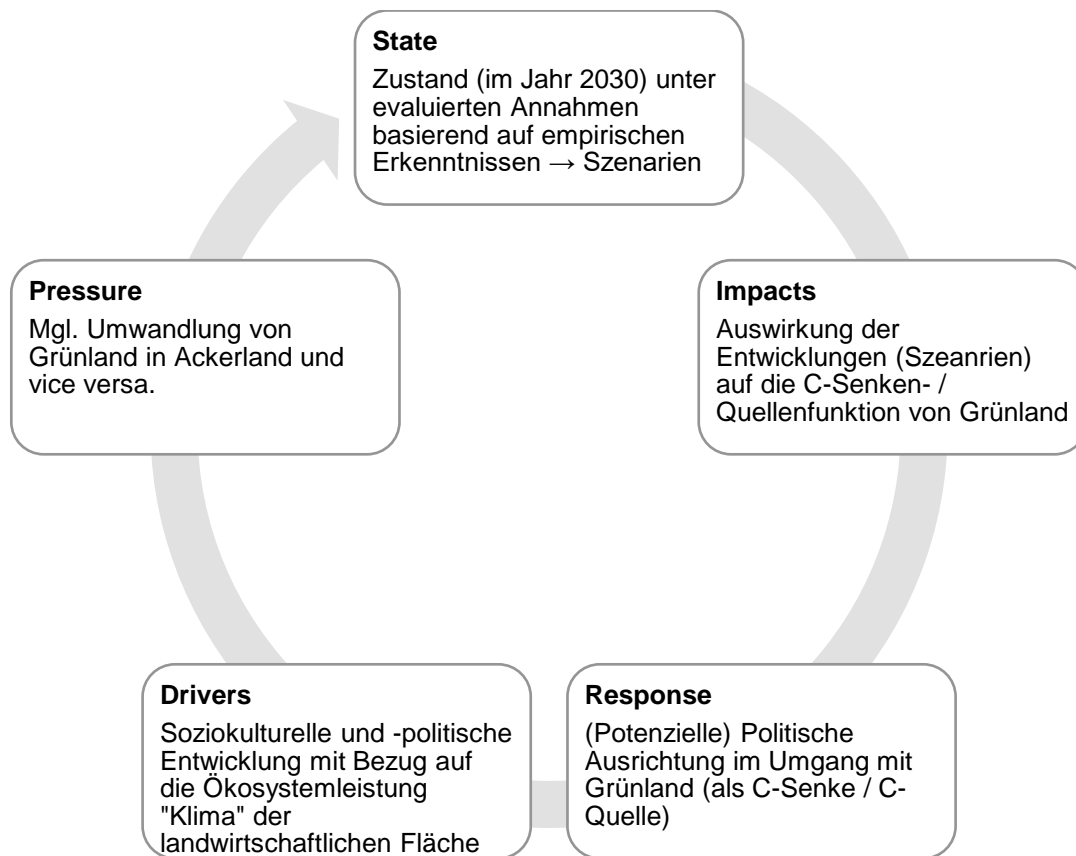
State

Zustand (im Jahr 2030) unter evaluierten Annahmen basierend auf empirischen Erkenntnissen → Szenarien

Impacts

Auswirkung der Entwicklungen (Szeanrien) auf die C-Senken- / Quellenfunktion von Grünland

Response

(Potenzielle) Politische Ausrichtung im Umgang mit Grünland (als C-Senke / C-Quelle)

Drivers

Soziokulturelle und -politische Entwicklung mit Bezug auf die Ökosystemleistung "Klima" der landwirtschaftlichen Fläche

Pressure

Mgl. Umwandlung von Grünland in Ackerland und vice versa.